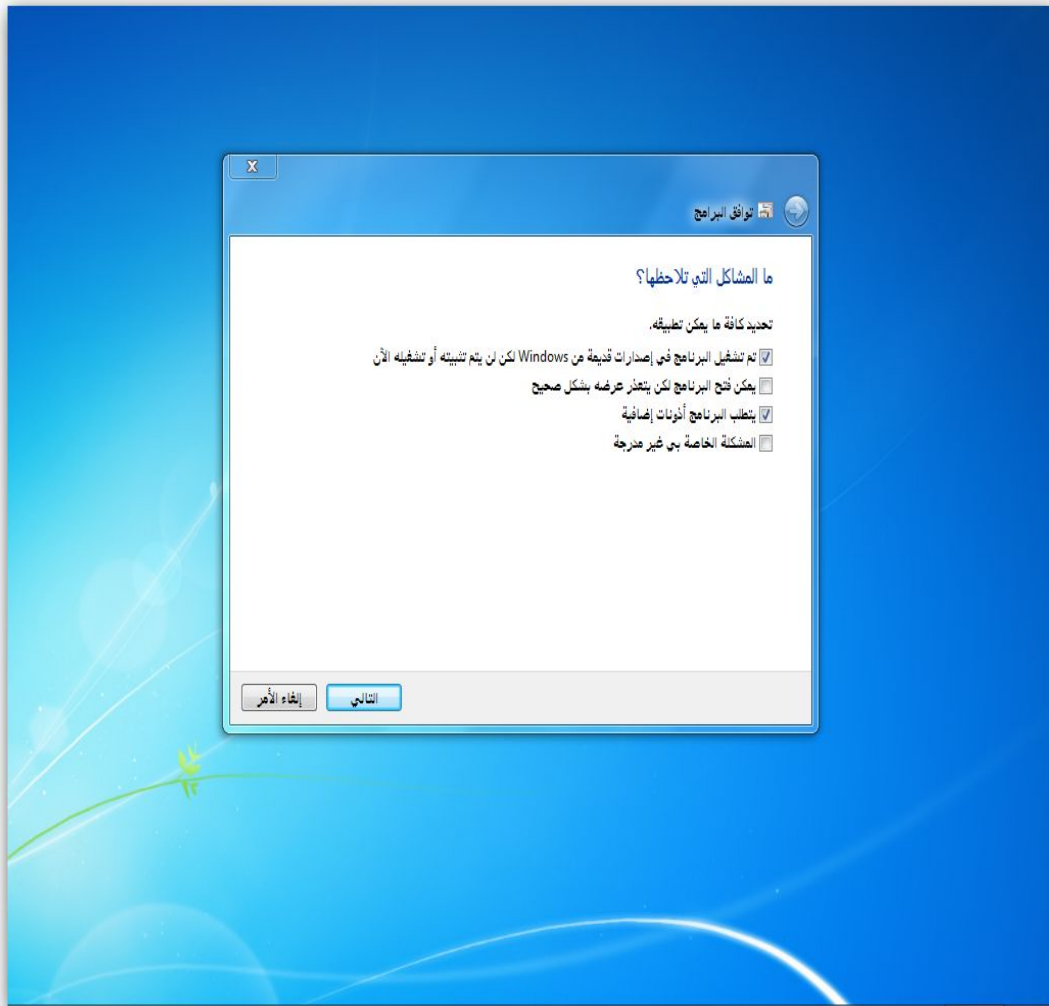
X

توافق البرامج

ما المشاكل التي تلاحظها؟

تحديد كافة ما يمكن تطبيقه.

تم تشغيل البرنامج في إصدارات قديمة من Windows لكن لن يتم تثبيته أو تشغيله الآن

يمكن فتح البرنامج لكن يتعذر عرضه بشكل صحيح

يتطلب البرنامج أذونات إضافية

المشكلة الخاصة بي غير مدرجة

التالي

إلغاء الأمر